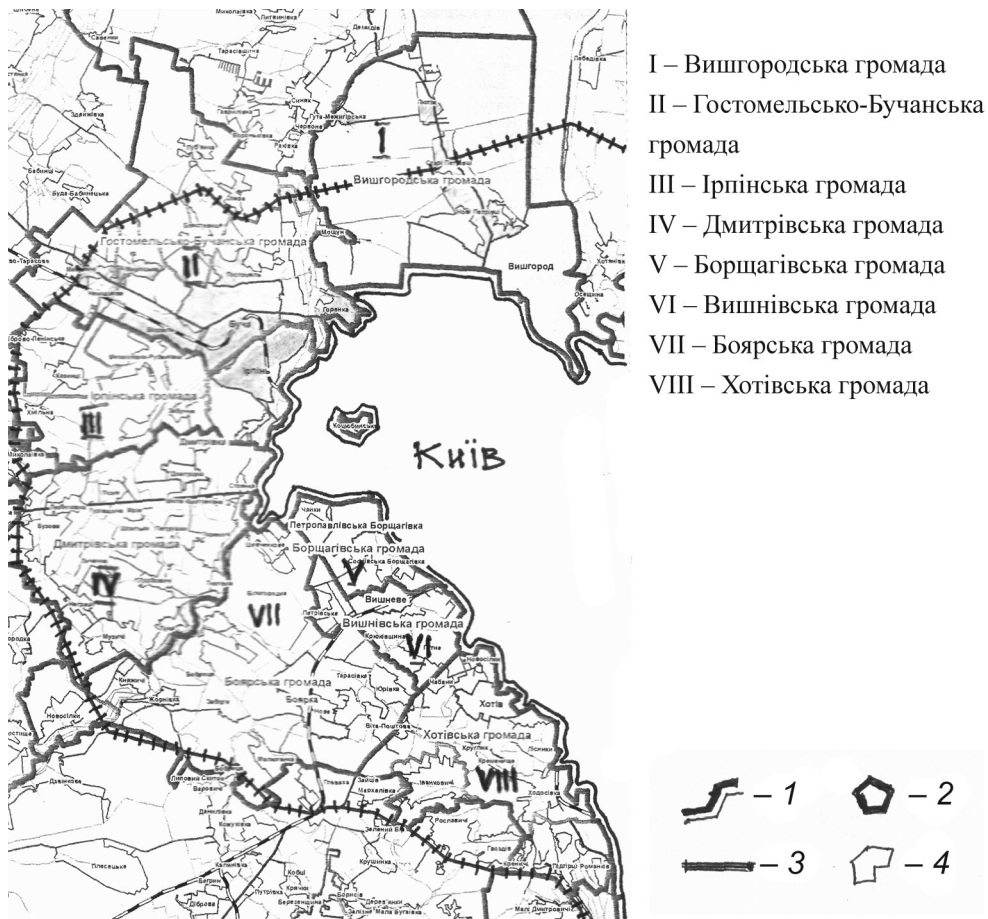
I – Вишгородська громада
II – Гостомельсько-Бучанська громада
III – Ірпінська громада
IV – Дмитрівська громада
V – Борщагівська громада
VI – Вишнівська громада
VII – Боярська громада
VIII – Хотівська громада

Миколаївка
Литвинівка
Демидів
Лебедівка
Тарасівщина
Гута-Межигірська
Червоне
Ворзель
Вишгородська громада
Гостомельсько-Бучанська громада
Мощун
Вишгород
Горенка
Буча
Ірпінь
Ірпінська громада
Дмитрівка
Коцюбинське
Київ
Чайки
Петропавлівська Борщагівка
Борщагівська громада
Софіївська Борщагівка
Дмитрівська громада
Вишневе
Петрівське
Вишнівська громада
Крюківщина
Хотів
Тарасівка
Юрівка
Боярська громада
Боярка
Віта-Поштова
Хотівська громада
Новосілки
Забір'я
Гатне
Чабани
Лісники
Круглик
Плесецьке
Іванковичі
Мархалівка
Глеваха
Зелений Бір
Кришанка
Гвоздів
Ходосівка
Дідовщина
Ясногородка
Княжичі
Віта
Малютянка
Бузова
Мила
Жорнівка
Новосілки
Лісне
Даниківка
Кожухівка
Кобці
Пугачі
Мала Дмитровичі
Липовий Скиток
Романків
I
II
III
IV
V
VI
VII
VIII
– 1
– 2
– 3
– 4